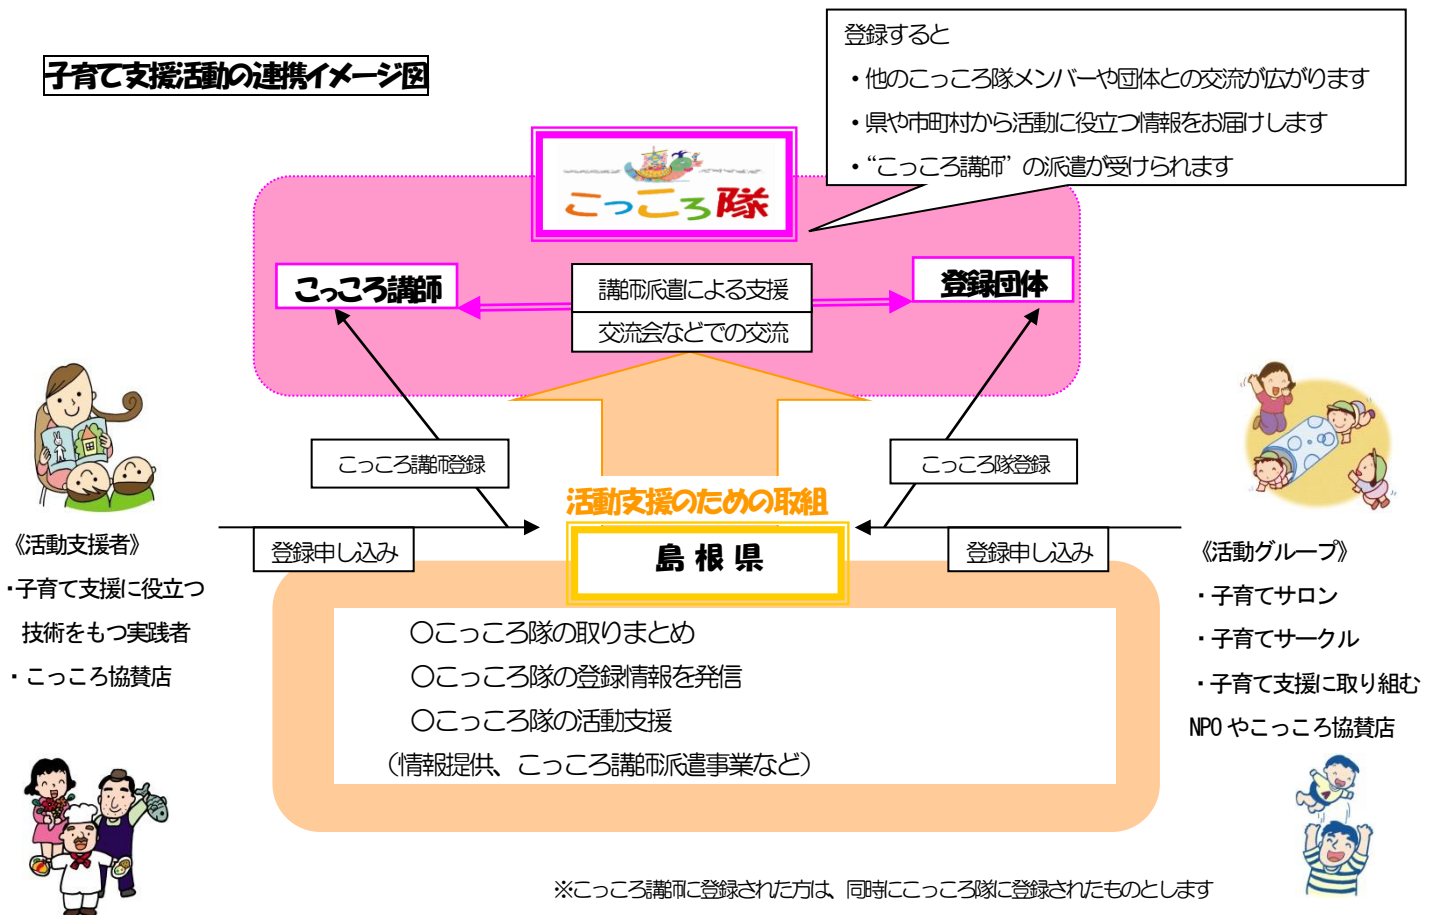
子育て支援活動の連携イメージ図

登録すると
・他のこっころ隊メンバーや団体との交流が広がります
・県や市町村から活動に役立つ情報をお届けします
・"こっころ講師"の派遣が受けられます

こっころ隊

こっころ講師

講師派遣による支援
交流会などでの交流

登録団体

こっころ講師登録

こっころ隊登録

活動支援のための取組

登録申し込み

島 根 県

登録申し込み

《活動支援者》
・子育て支援に役立つ技術をもつ実践者
・こっころ協賛店

○こっころ隊の取りまとめ
○こっころ隊の登録情報を発信
○こっころ隊の活動支援
（情報提供、こっころ講師派遣事業など）

《活動グループ》
・子育てサロン
・子育てサークル
・子育て支援に取り組むNPO やこっころ協賛店

※こっころ講師に登録された方は、同時にこっころ隊に登録されたものとします